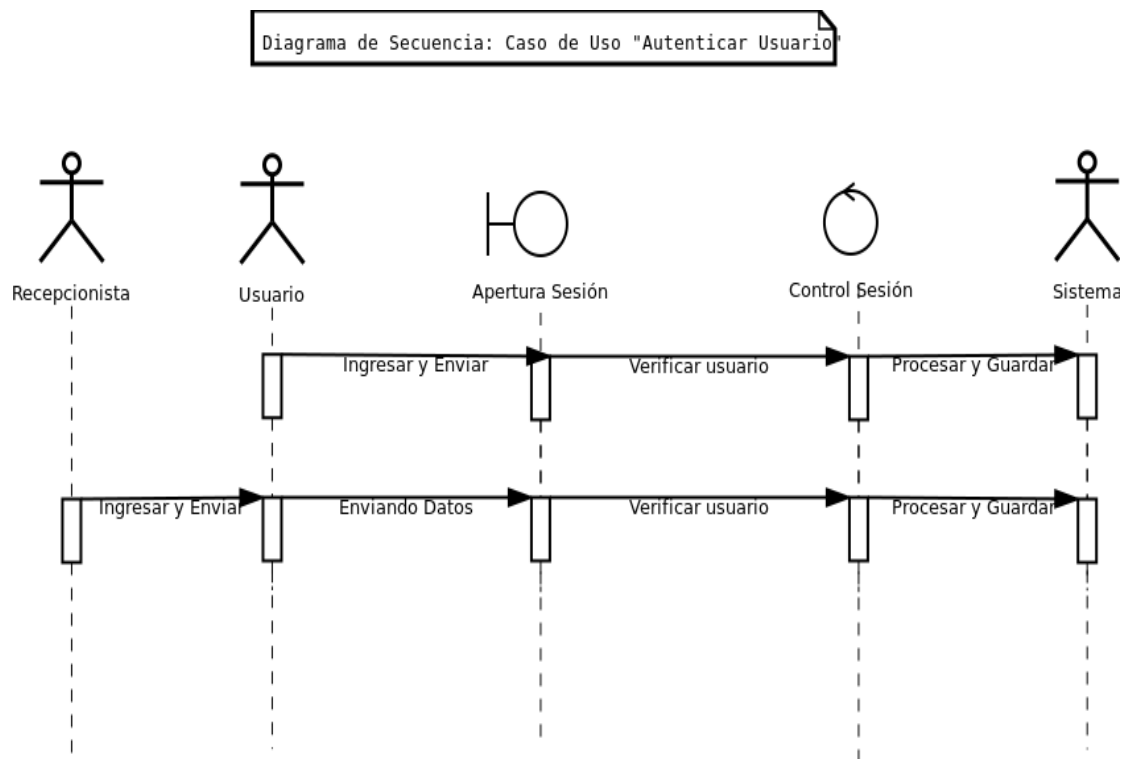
Diagrama de Secuencia: Caso de Uso "Autenticar Usuario"

Recepcionista

Usuario

Apertura Sesión

Control Sesión

Sistema

Ingresar y Enviar

Verificar usuario

Procesar y Guardar

Ingresar y Enviar

Enviando Datos

Verificar usuario

Procesar y Guardar